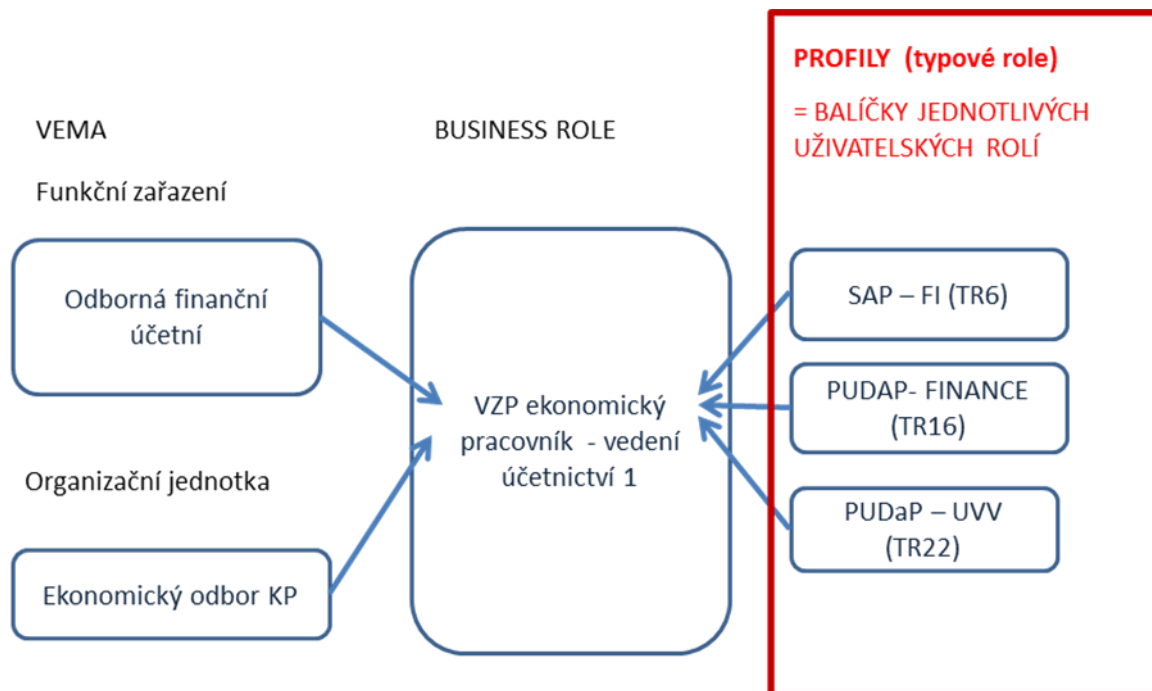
VEMA

Funkční zařazení

Odborná finanční účetní

Organizační jednotka

Ekonomický odbor KP

BUSINESS ROLE

VZP ekonomický pracovník - vedení účetnictví 1

PROFILY (typové role)

= BALÍČKY JEDNOTLIVÝCH UŽIVATELSKÝCH ROLÍ

SAP – FI (TR6)

PUDAP- FINANCE (TR16)

PUDaP – UVV (TR22)